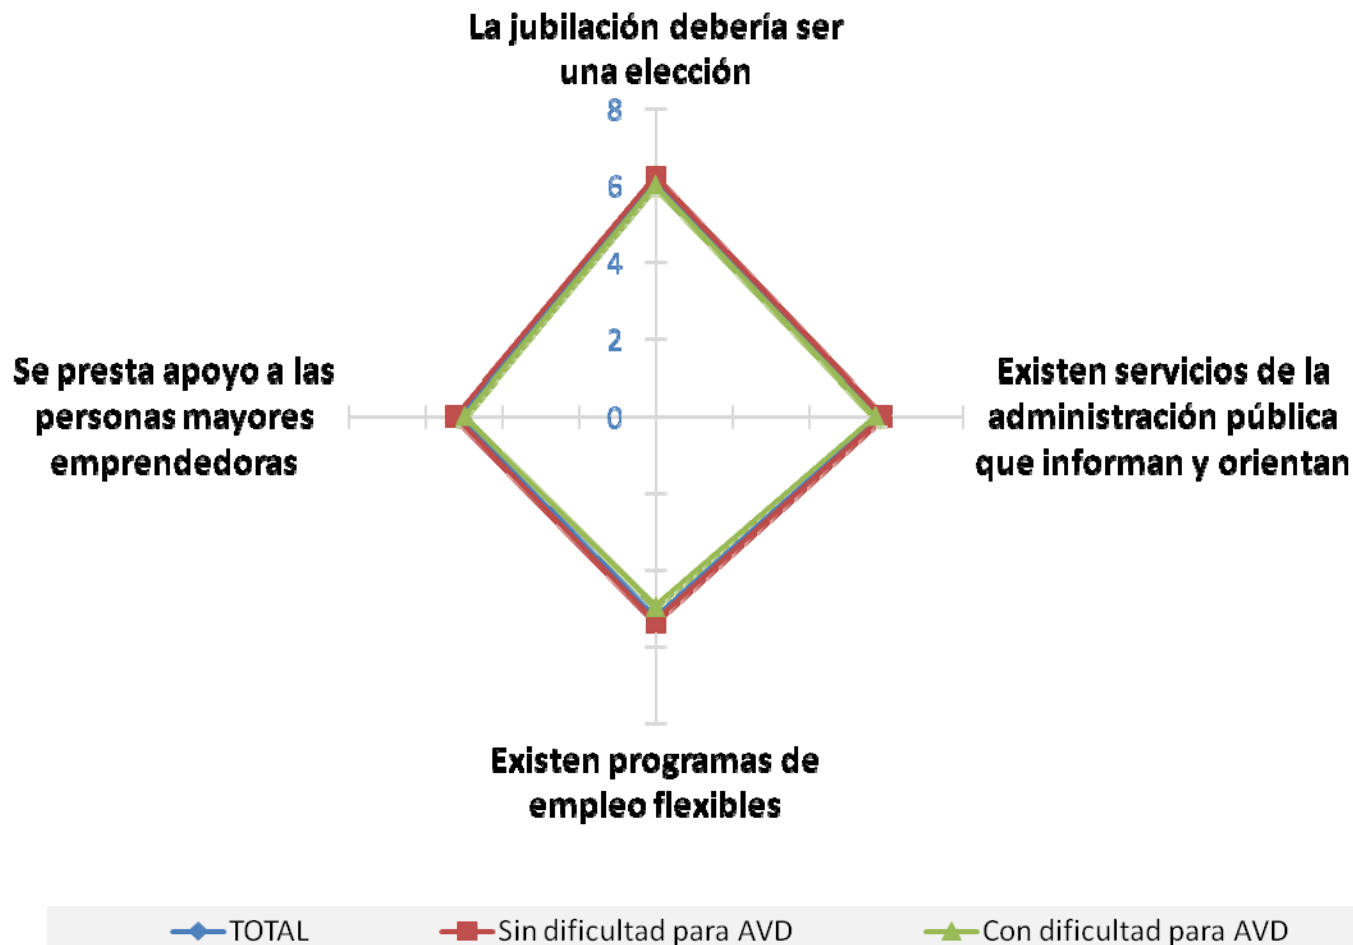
La jubilación debería ser una elección

8
6
4
2
0

Se presta apoyo a las personas mayores emprendedoras

Existen servicios de la administración pública que informan y orientan

Existen programas de empleo flexibles

TOTAL
Sin dificultad para AVD
Con dificultad para AVD